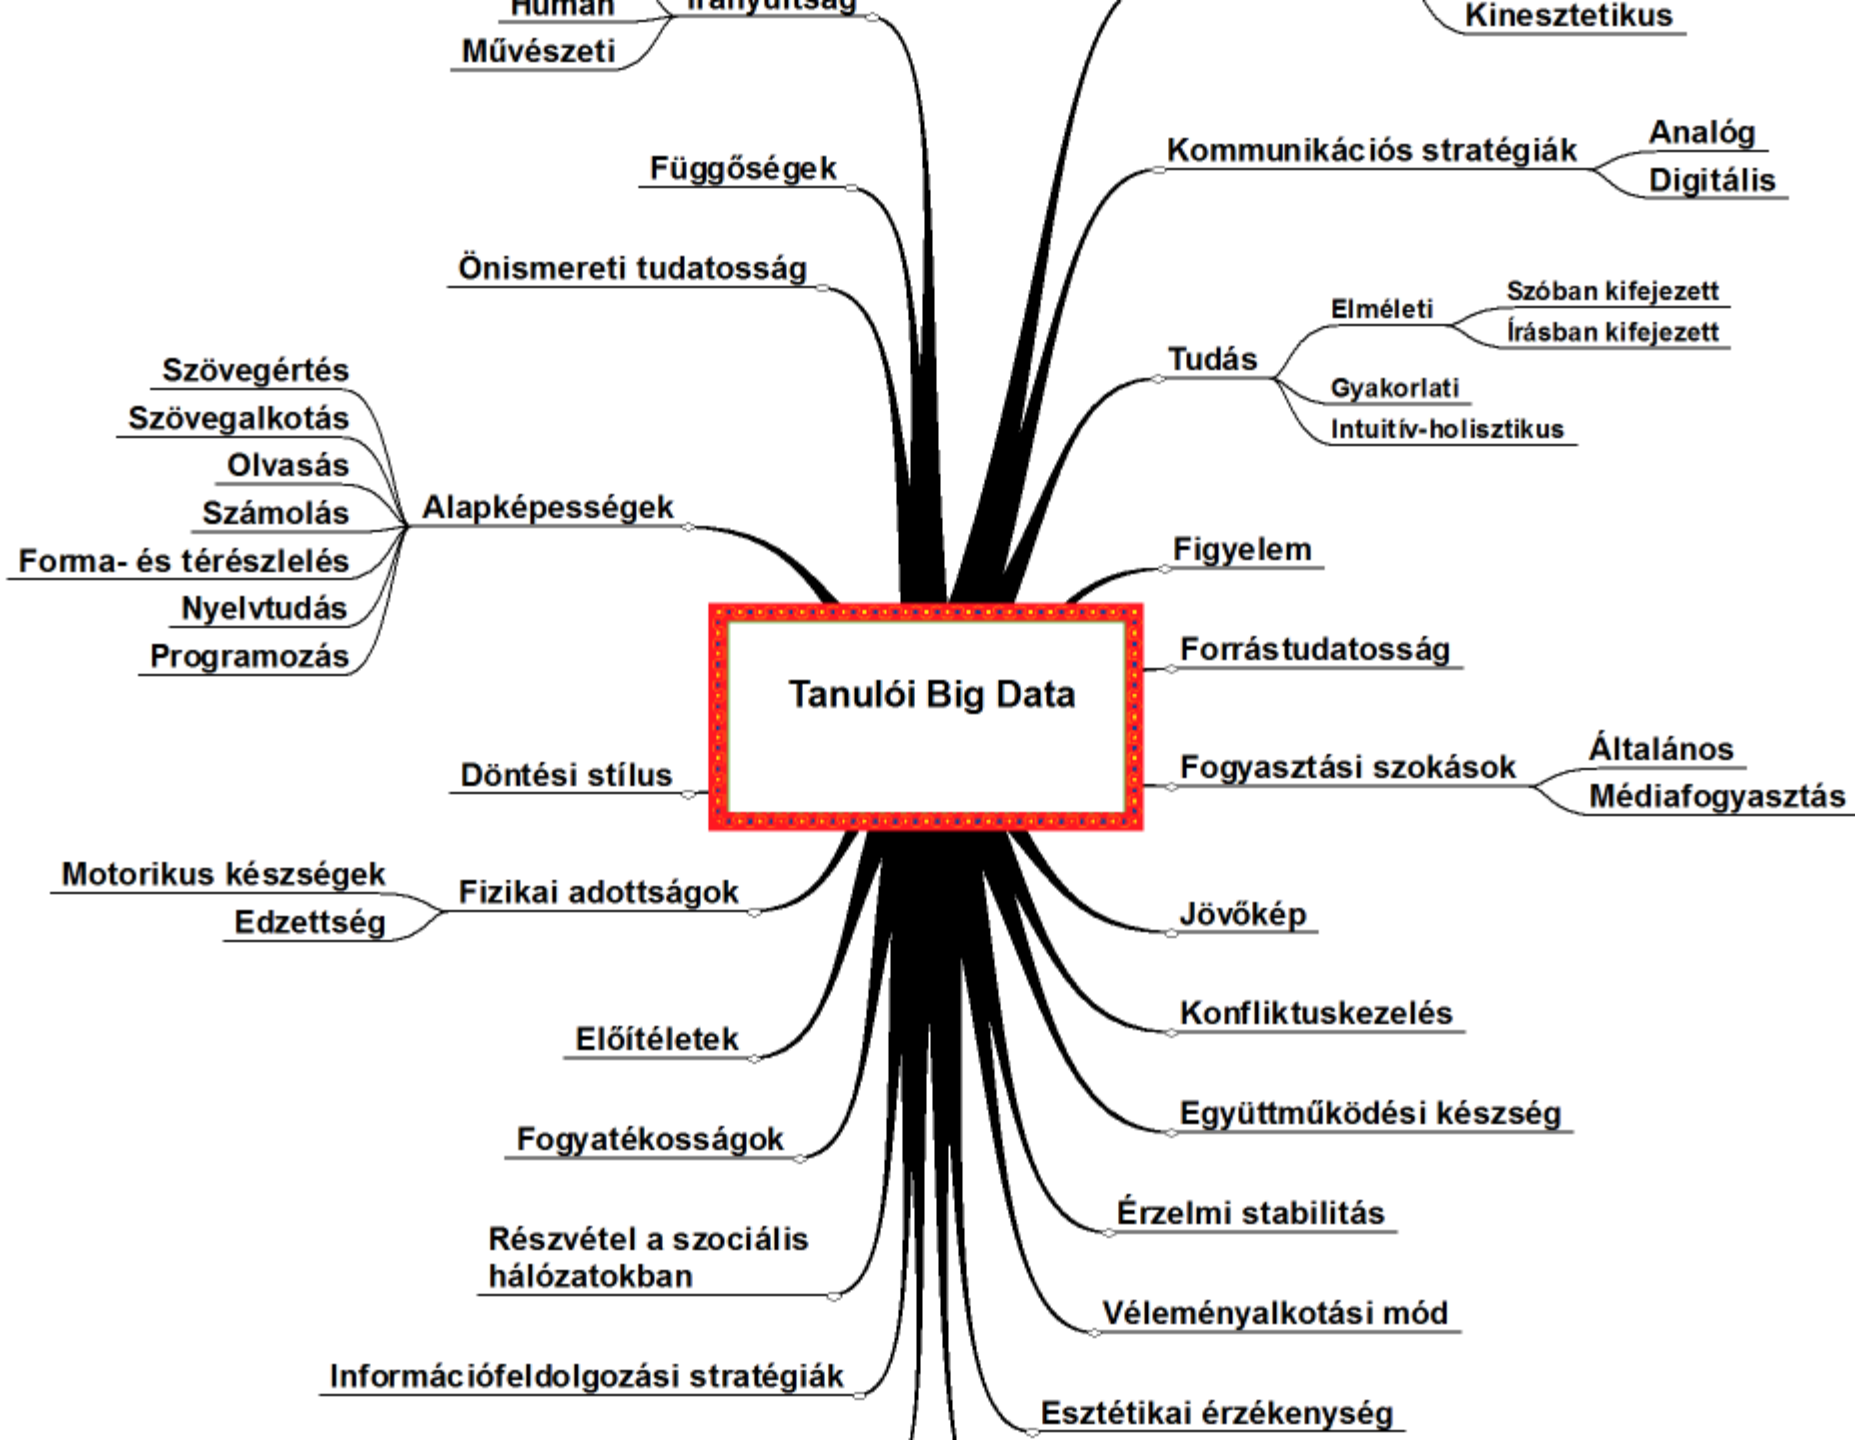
Humán
Irányultság
Művészeti
Kinesztetikus
Függőségek
Kommunikációs stratégiák
Analóg
Digitális
Önismereti tudatosság
Tudás
Elméleti
Szóban kifejezett
Írásban kifejezett
Gyakorlati
Intuitív-holisztikus
Szövegértés
Szövegalkotás
Olvasás
Számolás
Forma- és térészlelés
Nyelvtudás
Programozás
Alapképességek
Figyelem
Tanulói Big Data
Forrástudatosság
Döntési stílus
Fogyasztási szokások
Általános
Médiafogyasztás
Motorikus készségek
Edzettség
Fizikai adottságok
Jövőkép
Konfliktuskezelés
Előítéletek
Együttműködési készség
Fogyatékosságok
Érzelmi stabilitás
Részvétel a szociális hálózatokban
Véleményalkotási mód
Információfeldolgozási stratégiák
Esztétikai érzékenység